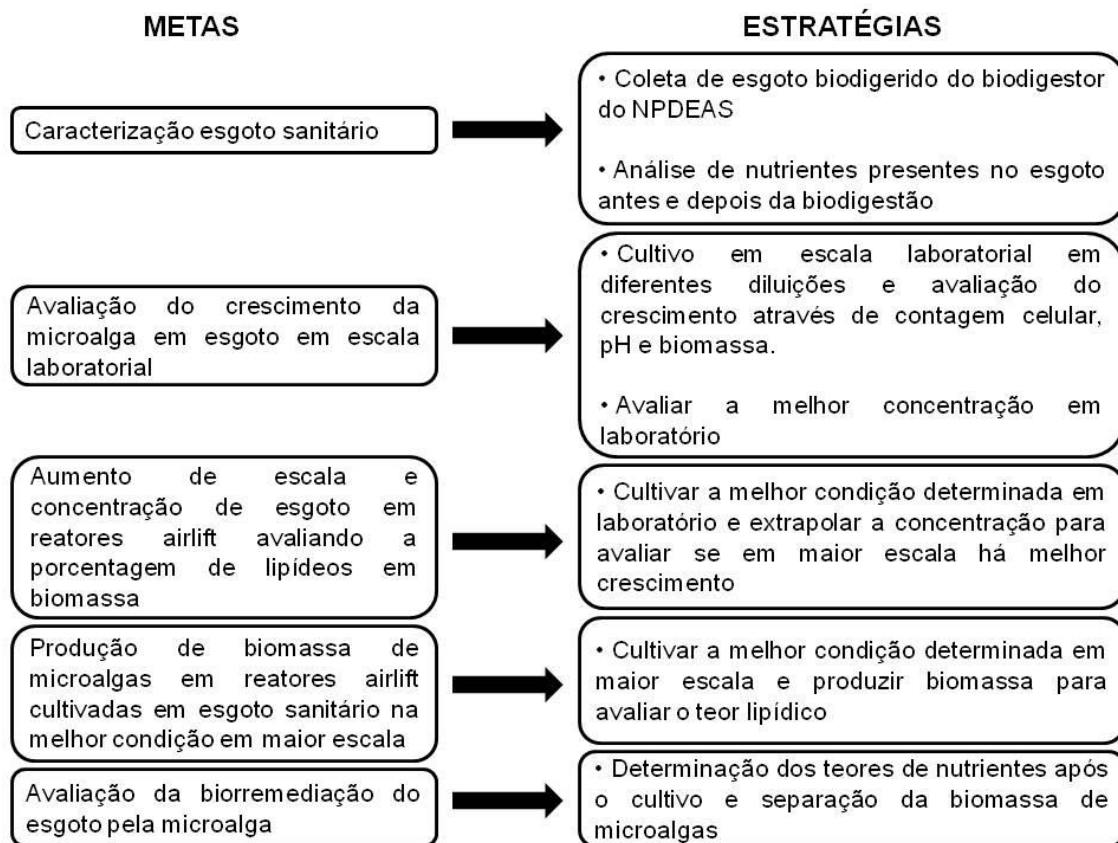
| METAS | ESTRATÉGIAS |
|---|---|
| Caracterização esgoto sanitário | • Coleta de esgoto biodigerido do biodigestor do NPDEAS<br><br>• Análise de nutrientes presentes no esgoto antes e depois da biodigestão |
| Avaliação do crescimento da microalga em esgoto em escala laboratorial | • Cultivo em escala laboratorial em diferentes diluições e avaliação do crescimento através de contagem celular, pH e biomassa.<br><br>• Avaliar a melhor concentração em laboratório |
| Aumento de escala e concentração de esgoto em reatores airlift avaliando a porcentagem de lipídeos em biomassa | • Cultivar a melhor condição determinada em laboratório e extrapolar a concentração para avaliar se em maior escala há melhor crescimento |
| Produção de biomassa de microalgas em reatores airlift cultivadas em esgoto sanitário na melhor condição em maior escala | • Cultivar a melhor condição determinada em maior escala e produzir biomassa para avaliar o teor lipídico |
| Avaliação da biorremediação do esgoto pela microalga | • Determinação dos teores de nutrientes após o cultivo e separação da biomassa de microalgas |